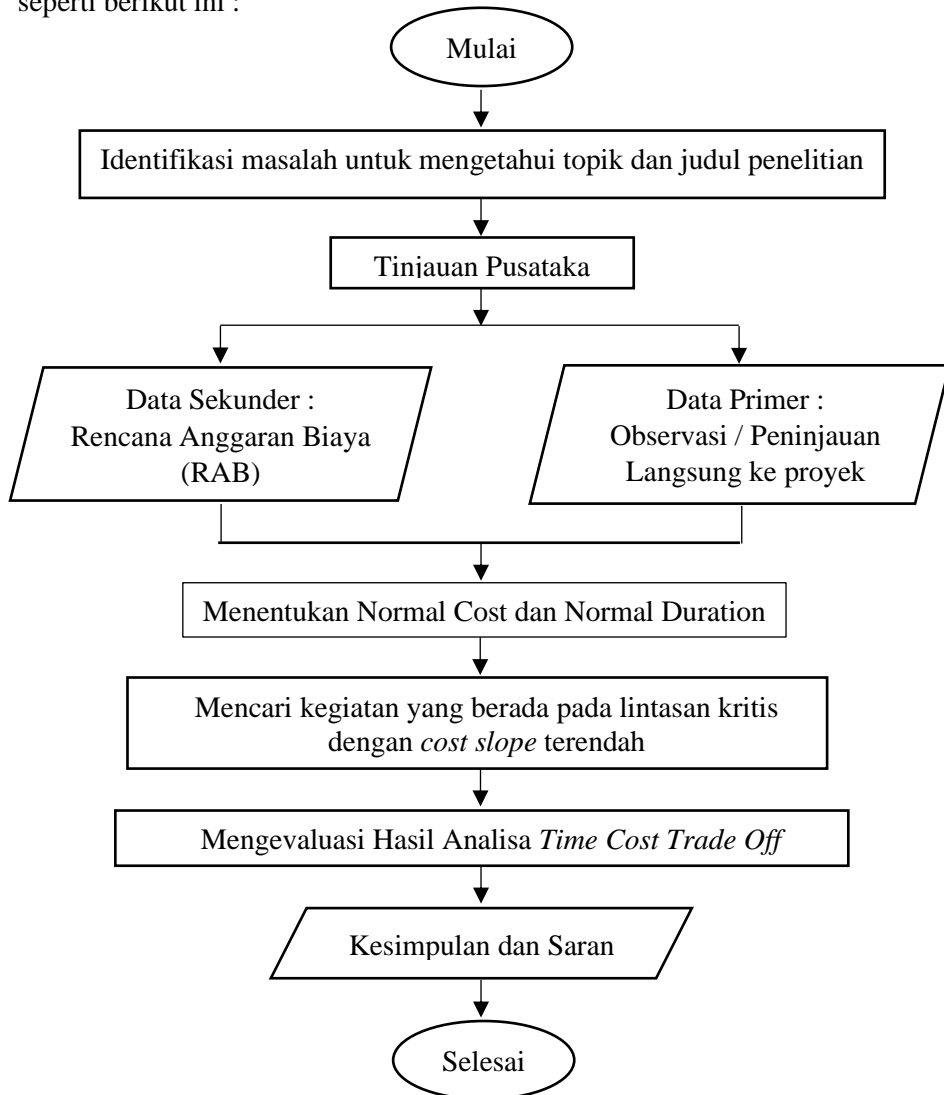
seperti berikut ini :

Mulai

Identifikasi masalah untuk mengetahui topik dan judul penelitian

Tinjauan Pusataka

Data Sekunder : Rencana Anggaran Biaya (RAB)

Data Primer : Observasi / Peninjauan Langsung ke proyek

Menentukan Normal Cost dan Normal Duration

Mencari kegiatan yang berada pada lintasan kritis dengan *cost slope* terendah

Mengevaluasi Hasil Analisa *Time Cost Trade Off*

Kesimpulan dan Saran

Selesai